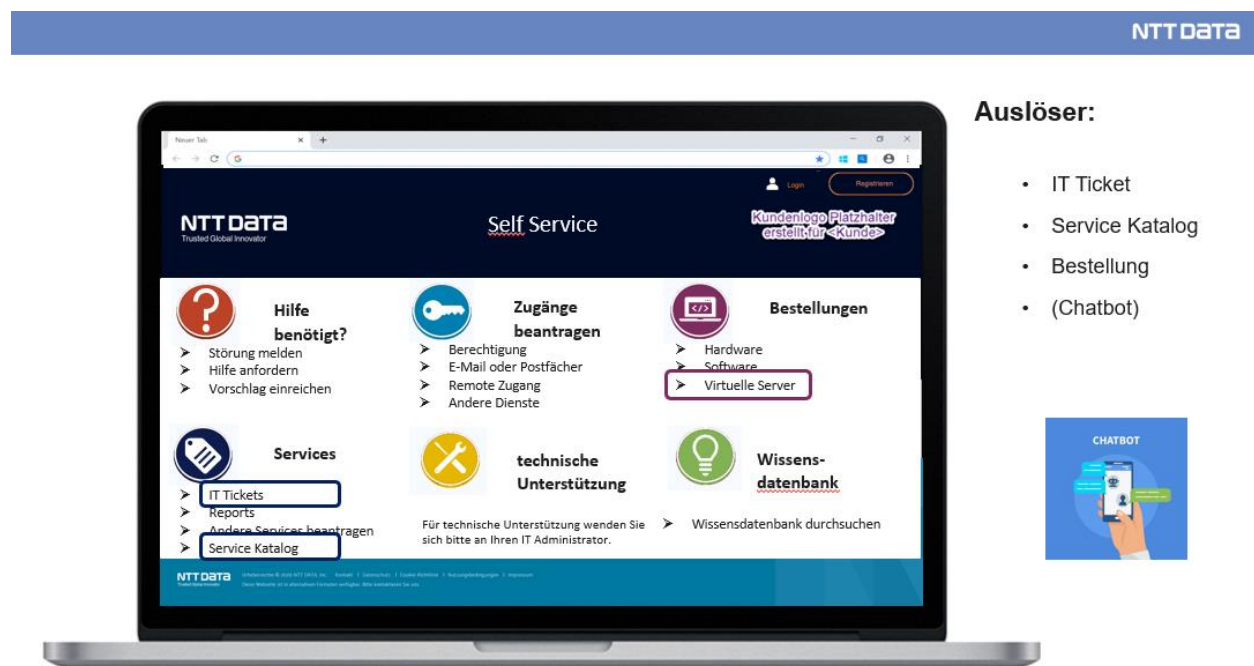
NTT DATA

Neuer Tab

G

Login

Registrieren

NTT DATA
Trusted Global Innovator

Self Service

Kundenlogo Platzhalter erstellt für <Kunde>

Hilfe benötigt?
➤ Störung melden
➤ Hilfe anfordern
➤ Vorschlag einreichen

Zugänge beantragen
➤ Berechtigung
➤ E-Mail oder Postfächer
➤ Remote Zugang
➤ Andere Dienste

Bestellungen
➤ Hardware
➤ Software
➤ Virtuelle Server

Services
➤ IT Tickets
➤ Reports
➤ Andere Services beantragen
➤ Service Katalog

technische Unterstützung
Für technische Unterstützung wenden Sie sich bitte an Ihren IT Administrator.

Wissens-datenbank
➤ Wissensdatenbank durchsuchen

NTT DATA
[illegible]

Auslöser:

• IT Ticket
• Service Katalog
• Bestellung
• (Chatbot)

CHATBOT